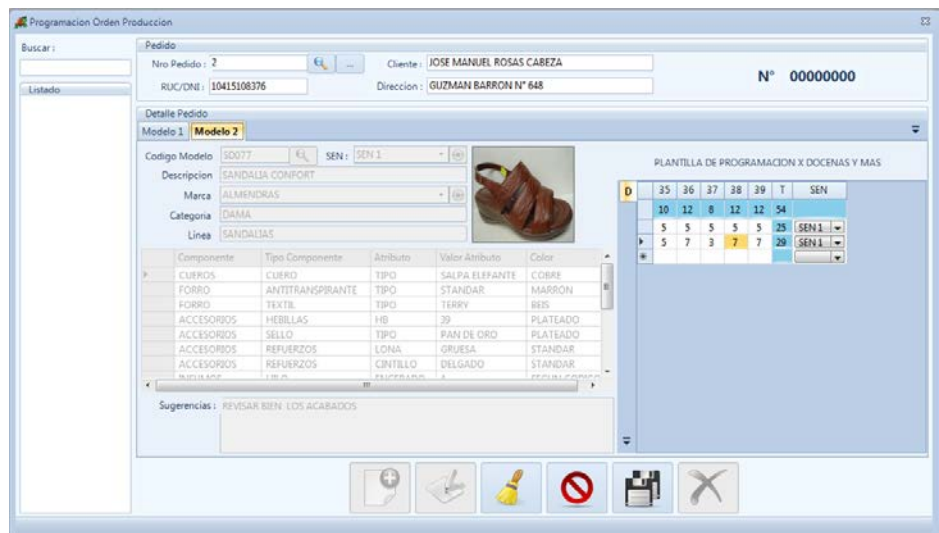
Programacion Orden Produccion

Buscar :

Listado

Pedido

Nro Pedido : 2

RUC/DNI : 10415108376

Cliente : JOSE MANUEL ROSAS CABEZA

Direccion : GUZMAN BARRON N° 648

N° 00000000

Detalle Pedido

Modelo 1 Modelo 2

Codigo Modelo S0077

SEN : SEN 1

Descripcion SANDALIA CONFORT

Marca ALMENDRAS

Categoria DAMA

Linea SANDALIAS

| Componente | Tipo Componente | Atributo | Valor Atributo | Color |
|---|---|---|---|---|
| CUEROS | CUERO | TIPO | SALPA ELEFANTE | COBRE |
| FORRO | ANTITRANSPIRANTE | TIPO | STANDAR | MARRON |
| FORRO | TEXTIL | TIPO | TERRY | BEIS |
| ACCESORIOS | HEBILLAS | HB | 39 | PLATEADO |
| ACCESORIOS | SELLO | TIPO | PAN DE ORO | PLATEADO |
| ACCESORIOS | REFUERZOS | LONA | GRUESA | STANDAR |
| ACCESORIOS | REFUERZOS | CINTILLO | DELGADO | STANDAR |
| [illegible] | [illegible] | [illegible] | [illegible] | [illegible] |

Sugerencias : REVISAR BIEN LOS ACABADOS

PLANTILLA DE PROGRAMACION X DOCENAS Y MAS

| D | 35 | 36 | 37 | 38 | 39 | T | SEN |
|---|---|---|---|---|---|---|---|
| | 10 | 12 | 8 | 12 | 12 | 54 | |
| | 5 | 5 | 5 | 5 | 5 | 25 | SEN 1 |
| | 5 | 7 | 3 | 7 | 7 | 29 | SEN 1 |
| | | | | | | | |